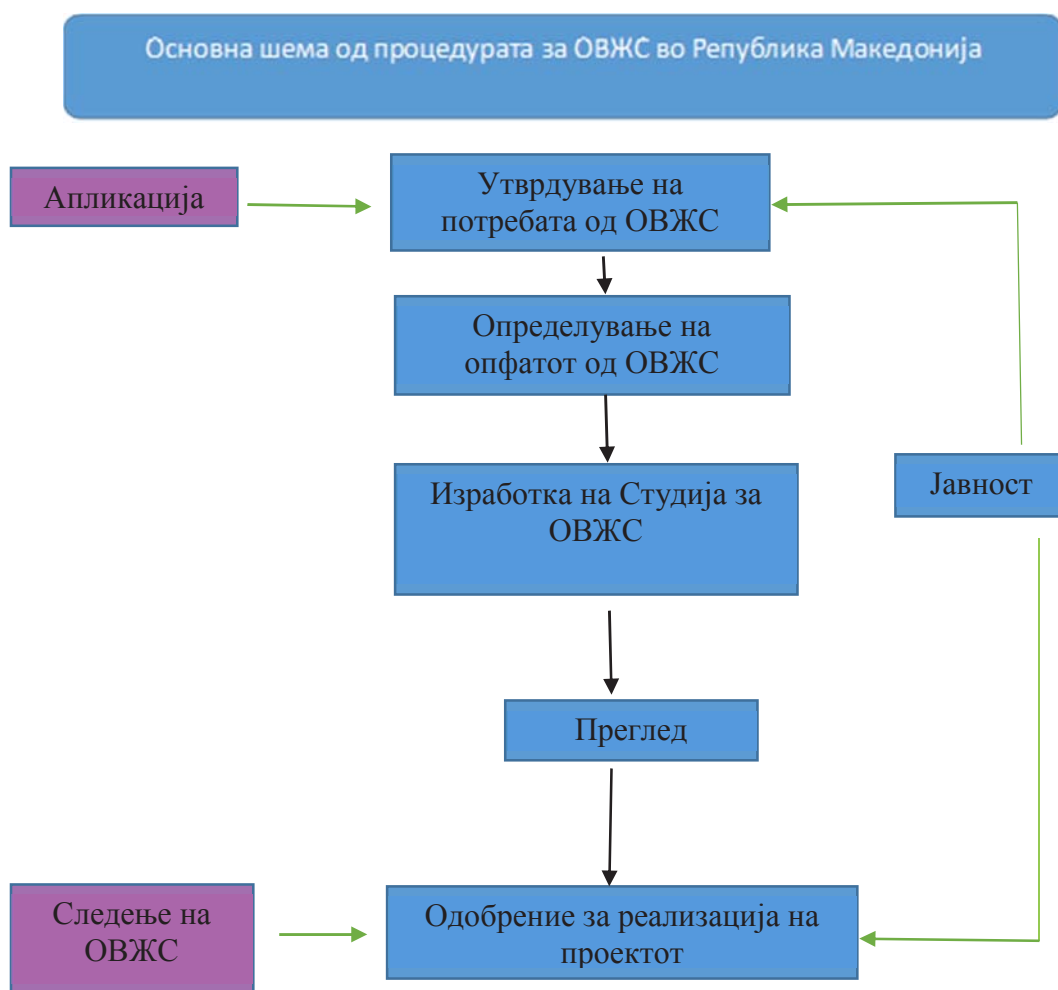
Основна шема од процедурата за ОВЖС во Република Македонија

Апликација

Утврдување на потребата од ОВЖС

Определување на опфатот од ОВЖС

Изработка на Студија за ОВЖС

Јавност

Преглед

Следење на ОВЖС

Одобрение за реализација на проектот